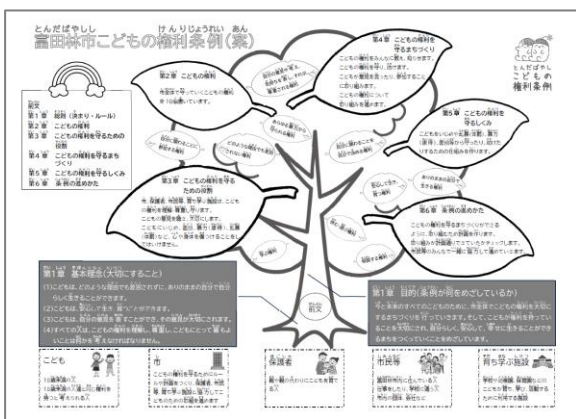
とんだばやし　けんりじょうれい　あん
富田林市こどもの権利条例（案）

とんだばやし
こども の
権利条例

前文
第1章　総則（決まり・ルール）
第2章　こどもの権利
第3章　こどもの権利を守るための役割
第4章　こどもの権利を守るまちづくり
第5章　こどもの権利を守るしくみ
第6章　条例の進めかた

第2章　こどもの権利
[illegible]

第3章　こどもの権利を守るための役割
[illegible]

第4章　こどもの権利を守るまちづくり
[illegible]

第5章　こどもの権利を守るしくみ
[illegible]

第6章　条例の進めかた
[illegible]

第1章　基本理念（大切にすること）
(1)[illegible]
(2)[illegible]
(3)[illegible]
(4)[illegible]

第1章　目的（条例が何をめざしているか）
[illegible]

前文

こども
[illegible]

市
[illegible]

保護者
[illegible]

市民等
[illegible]

育ち学ぶ施設
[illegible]